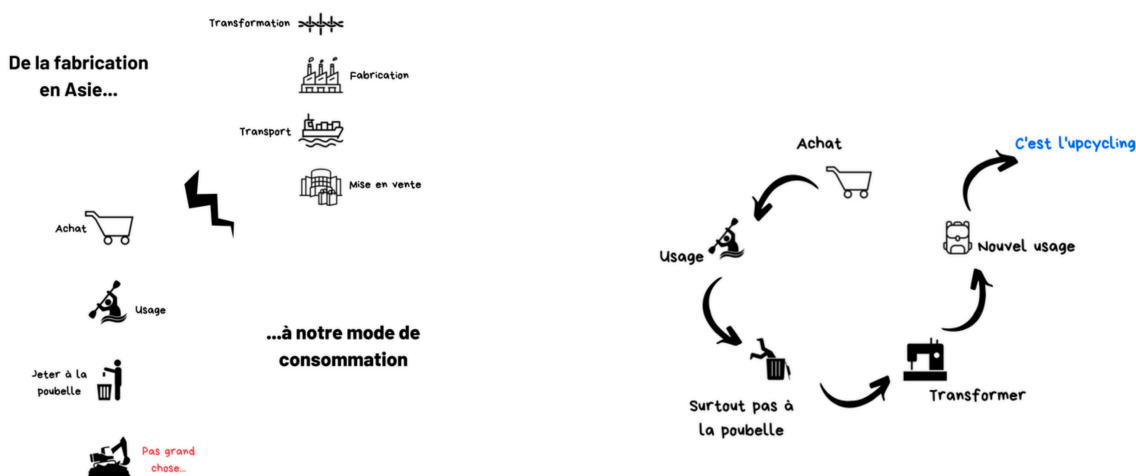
Transformation

De la fabrication en Asie...

Fabrication

Transport

Mise en vente

Achat

Usage

...à notre mode de consommation

Jeter à la poubelle

Pas grand chose...

Achat

C'est l'upcycling

Usage

Nouvel usage

Surtout pas à la poubelle

Transformer